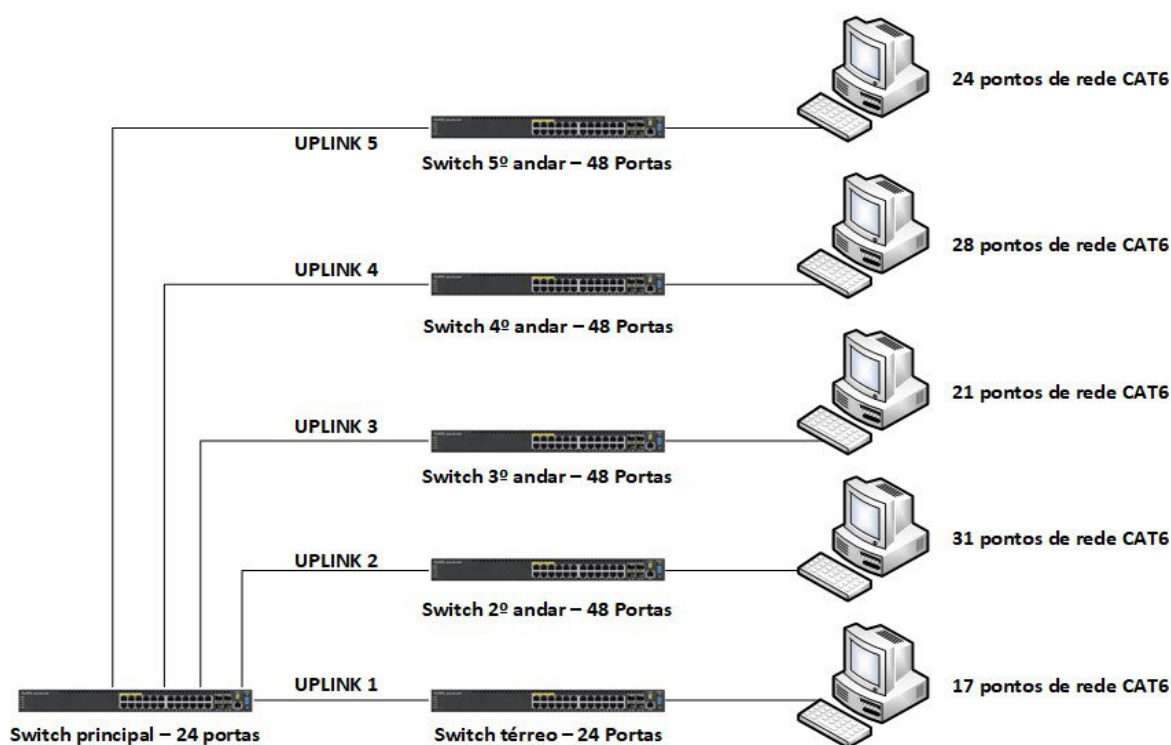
UPLINK 5

Switch 5º andar – 48 Portas

24 pontos de rede CAT6

UPLINK 4

Switch 4º andar – 48 Portas

28 pontos de rede CAT6

UPLINK 3

Switch 3º andar – 48 Portas

21 pontos de rede CAT6

UPLINK 2

Switch 2º andar – 48 Portas

31 pontos de rede CAT6

UPLINK 1

Switch principal – 24 portas

Switch térreo – 24 Portas

17 pontos de rede CAT6